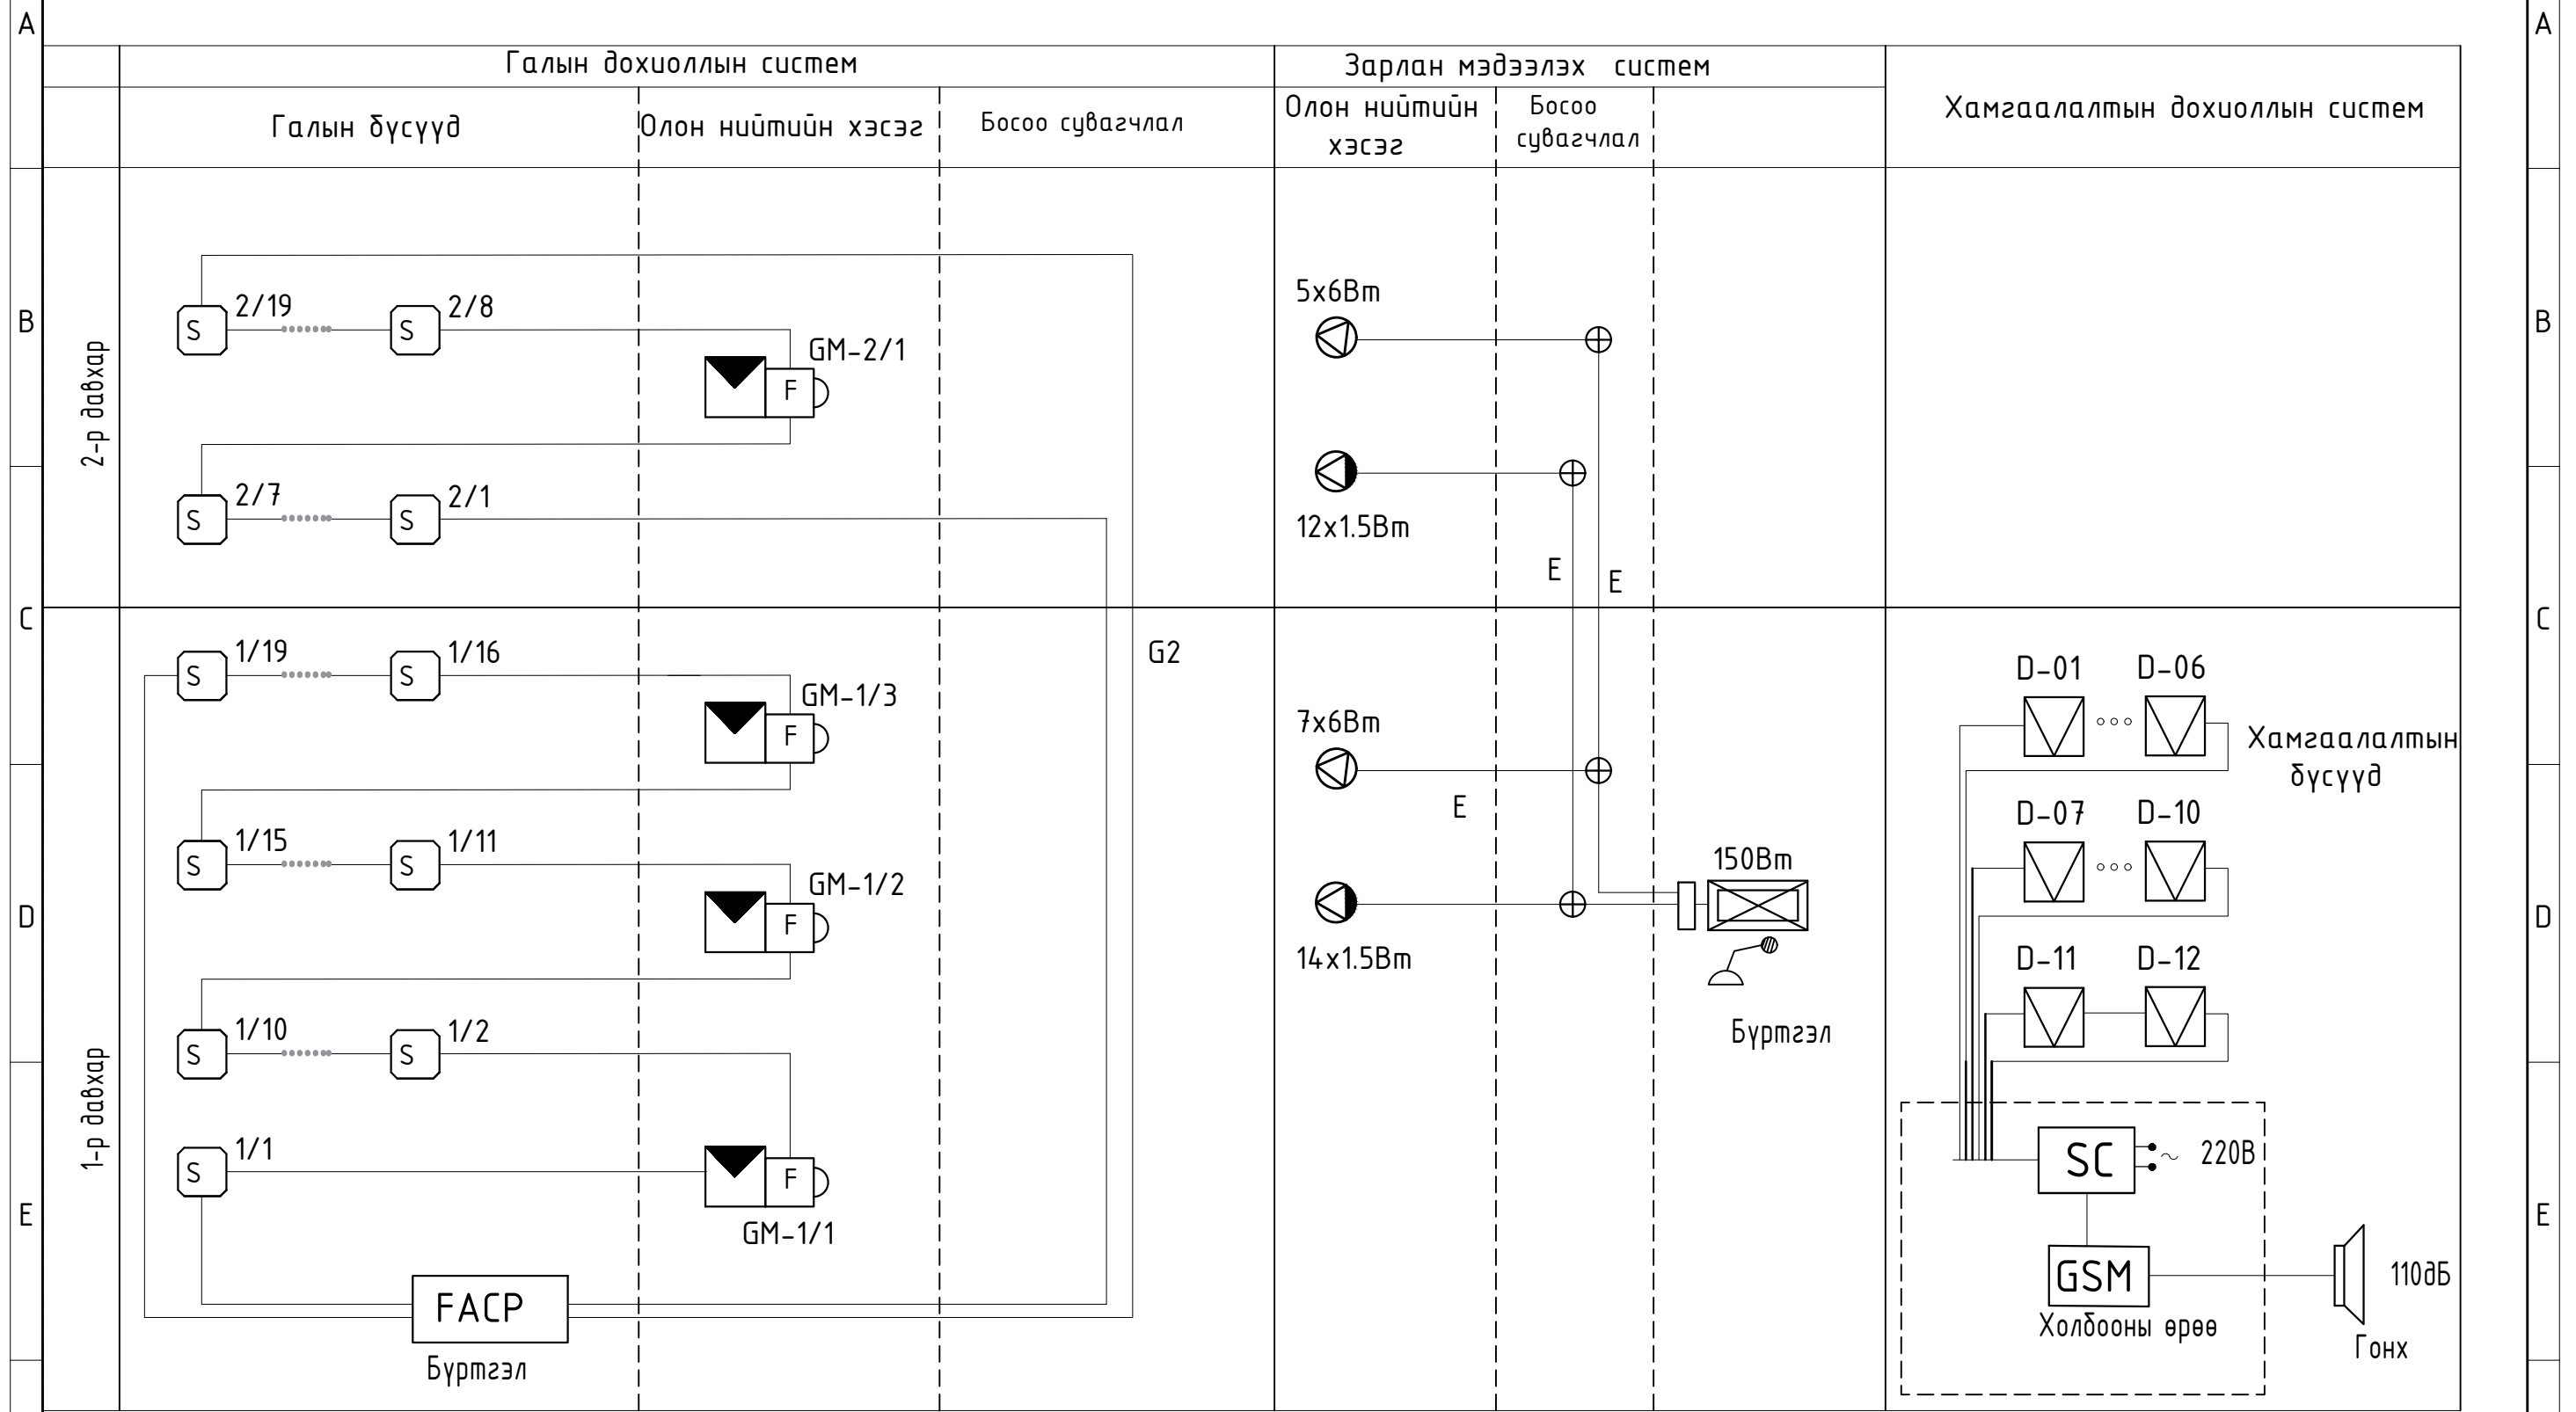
A

Галын дохиоллын систем | Зарлан мэдээлэх систем | Хамгаалалтын дохиоллын систем

Галын бүсүүд | Олон нийтийн хэсэг | Босоо сувагчлал | Олон нийтийн хэсэг | Босоо сувагчлал

B

2-р давхар

S 2/19 S 2/8

GM-2/1

F

S 2/7 S 2/1

5x6Вт

12x1.5Вт

E E

C

1-р давхар

S 1/19 S 1/16

GM-1/3

F

G2

S 1/15 S 1/11

GM-1/2

F

S 1/10 S 1/2

S 1/1

F

GM-1/1

FACP

Бүртгэл

7x6Вт

E

14x1.5Вт

150Вт

Бүртгэл

D-01 D-06

Хамгаалалтын бүсүүд

D-07 D-10

D-11 D-12

SC

220В

GSM

Холбооны өрөө

110дБ

Гонх

D

E